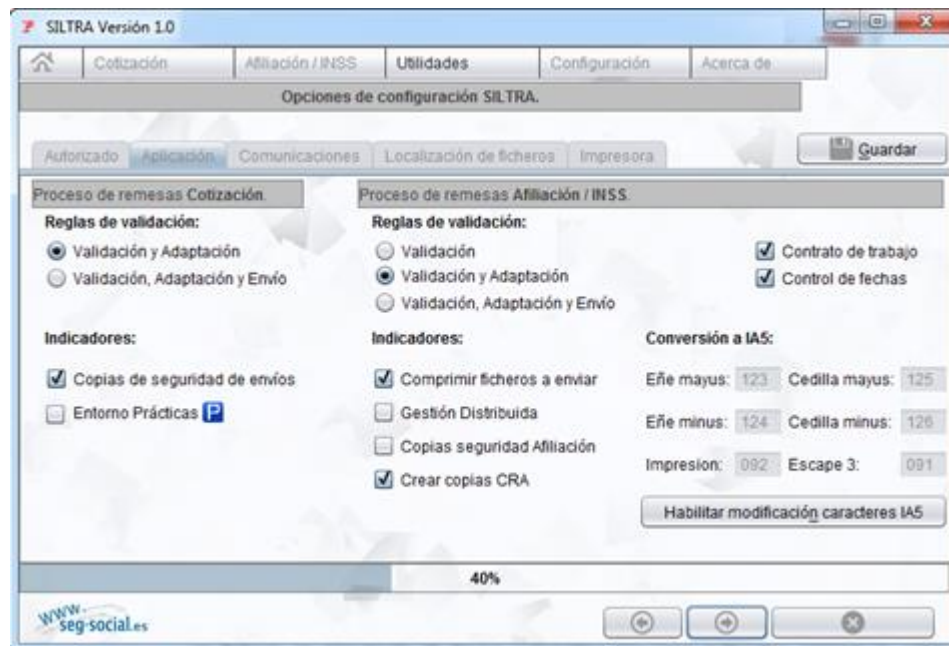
SILTRA Versión 1.0

Cotización | Afiliación / INSS | Utilidades | Configuración | Acerca de

Opciones de configuración SILTRA.

Autorizado | Aplicación | Comunicaciones | Localización de ficheros | Impresora

Guardar

Proceso de remesas Cotización.

Reglas de validación:

Validación y Adaptación

Validación, Adaptación y Envío

Indicadores:

Copias de seguridad de envíos

Entorno Prácticas P

Proceso de remesas Afiliación / INSS.

Reglas de validación:

Validación

Validación y Adaptación

Validación, Adaptación y Envío

Contrato de trabajo

Control de fechas

Indicadores:

Comprimir ficheros a enviar

Gestión Distribuida

Copias seguridad Afiliación

Crear copias CRA

Conversión a IA5:

Eñe mayus: 123 Cedilla mayus: 125

Eñe minus: 124 Cedilla minus: 126

Impresion: 092 Escape 3: 091

Habilitar modificación caracteres IA5

40%

www.seg-social.es